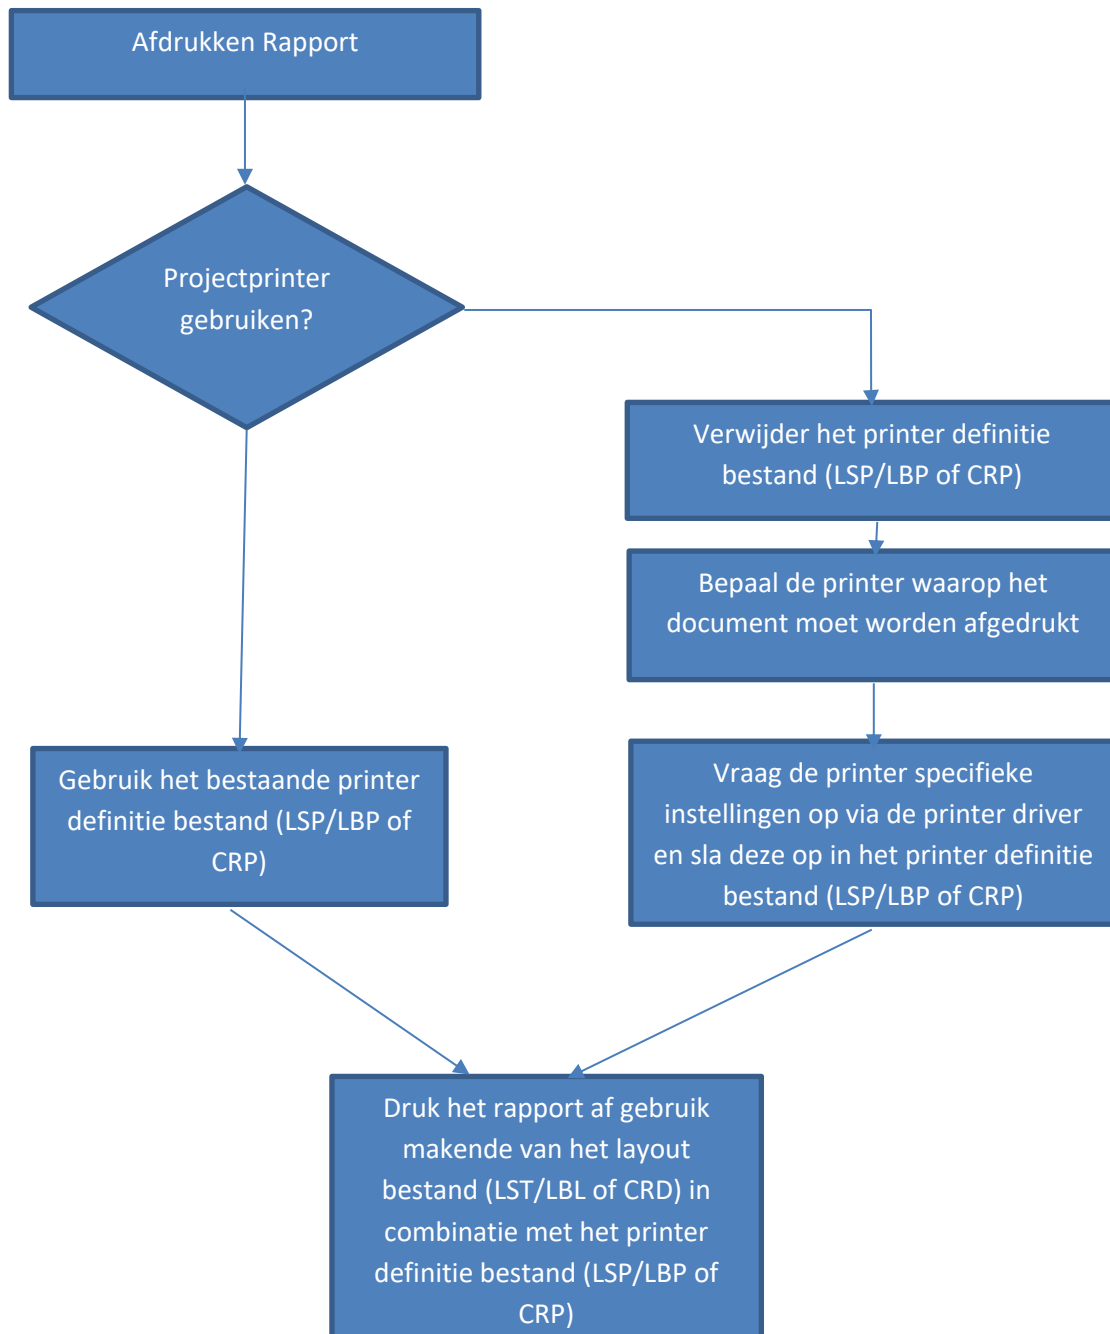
Afdrukken Rapport

Projectprinter gebruiken?

Verwijder het printer definitie bestand (LSP/LBP of CRP)

Bepaal de printer waarop het document moet worden afgedrukt

Gebruik het bestaande printer definitie bestand (LSP/LBP of CRP)

Vraag de printer specifieke instellingen op via de printer driver en sla deze op in het printer definitie bestand (LSP/LBP of CRP)

Druk het rapport af gebruik makende van het layout bestand (LST/LBL of CRD) in combinatie met het printer definitie bestand (LSP/LBP of CRP)